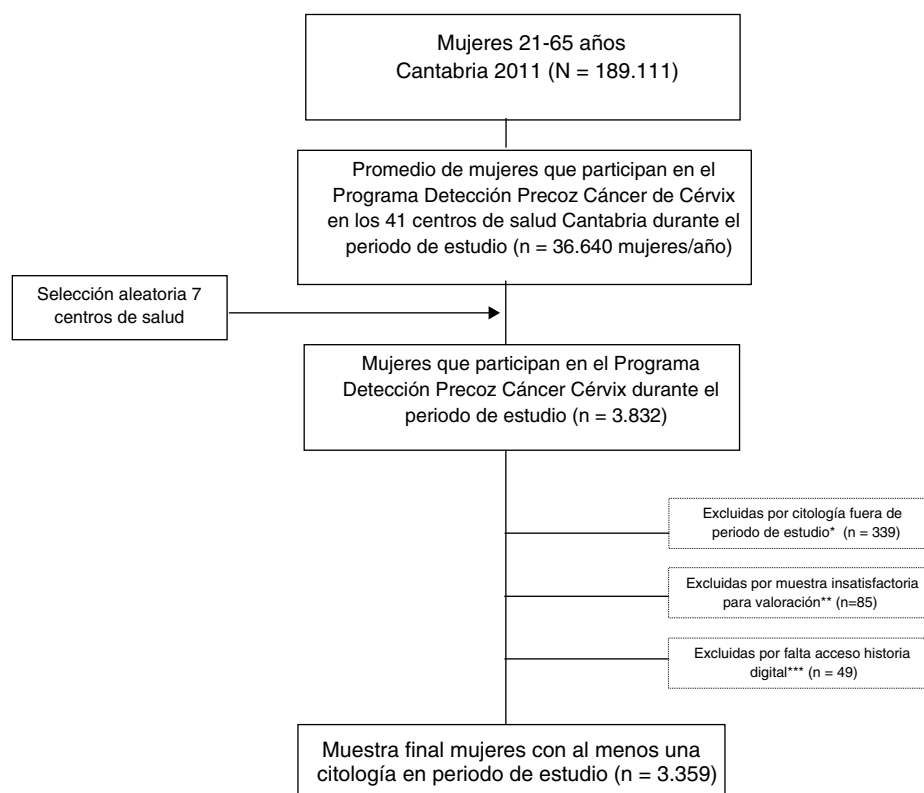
Mujeres 21-65 años
Cantabria 2011 (N = 189.111)

Promedio de mujeres que participan en el Programa Detección Precoz Cáncer de Cérvix en los 41 centros de salud Cantabria durante el periodo de estudio (n = 36.640 mujeres/año)

Selección aleatoria 7 centros de salud

Mujeres que participan en el Programa Detección Precoz Cáncer Cérvix durante el periodo de estudio (n = 3.832)

Excluidas por citología fuera de periodo de estudio* (n = 339)

Excluidas por muestra insatisfactoria para valoración** (n=85)

Excluidas por falta acceso historia digital*** (n = 49)

Muestra final mujeres con al menos una citología en periodo de estudio (n = 3.359)